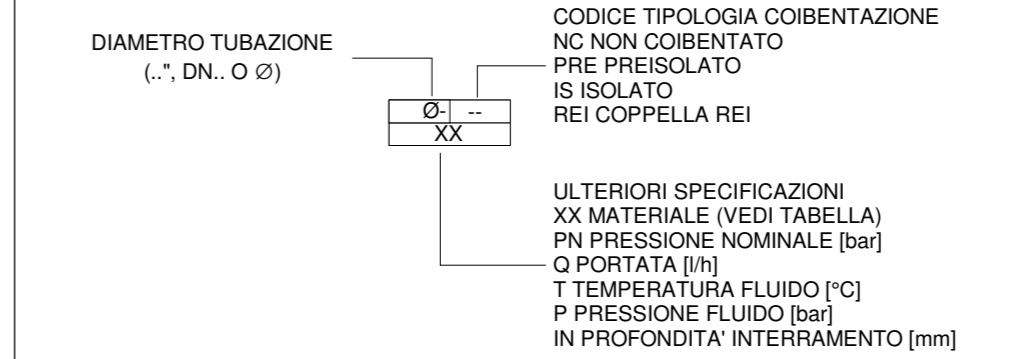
DIAMETRO TUBAZIONE
(..", DN.. O ∅)

CODICE TIPOLOGIA COIBENTAZIONE
NC NON COIBENTATO
PRE PREISOLATO
IS ISOLATO
REI COPPELLA REI

Ø- --
XX

ULTERIORI SPECIFICAZIONI
XX MATERIALE (VEDI TABELLA)
PN PRESSIONE NOMINALE [bar]
Q PORTATA [l/h]
T TEMPERATURA FLUIDO [°C]
P PRESSIONE FLUIDO [bar]
IN PROFONDITA' INTERRAMENTO [mm]